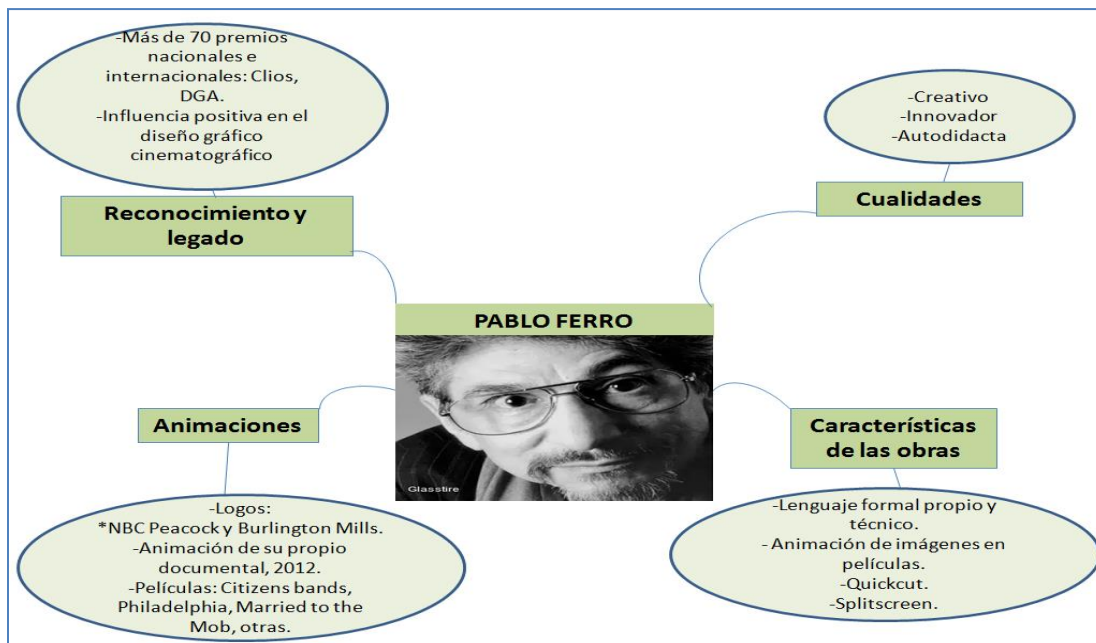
-Más de 70 premios nacionales e internacionales: Clios, DGA.
-Influencia positiva en el diseño gráfico cinematográfico

Reconocimiento y legado

-Creativo
-Innovador
-Autodidacta

Cualidades

PABLO FERRO

Glasstire

Animaciones

Características de las obras

-Logos:
*NBC Peacock y Burlington Mills.
-Animación de su propio documental, 2012.
-Películas: Citizens bands, Philadelphia, Married to the Mob, otras.

-Lenguaje formal propio y técnico.
- Animación de imágenes en películas.
-Quickcut.
-Splitscreen.